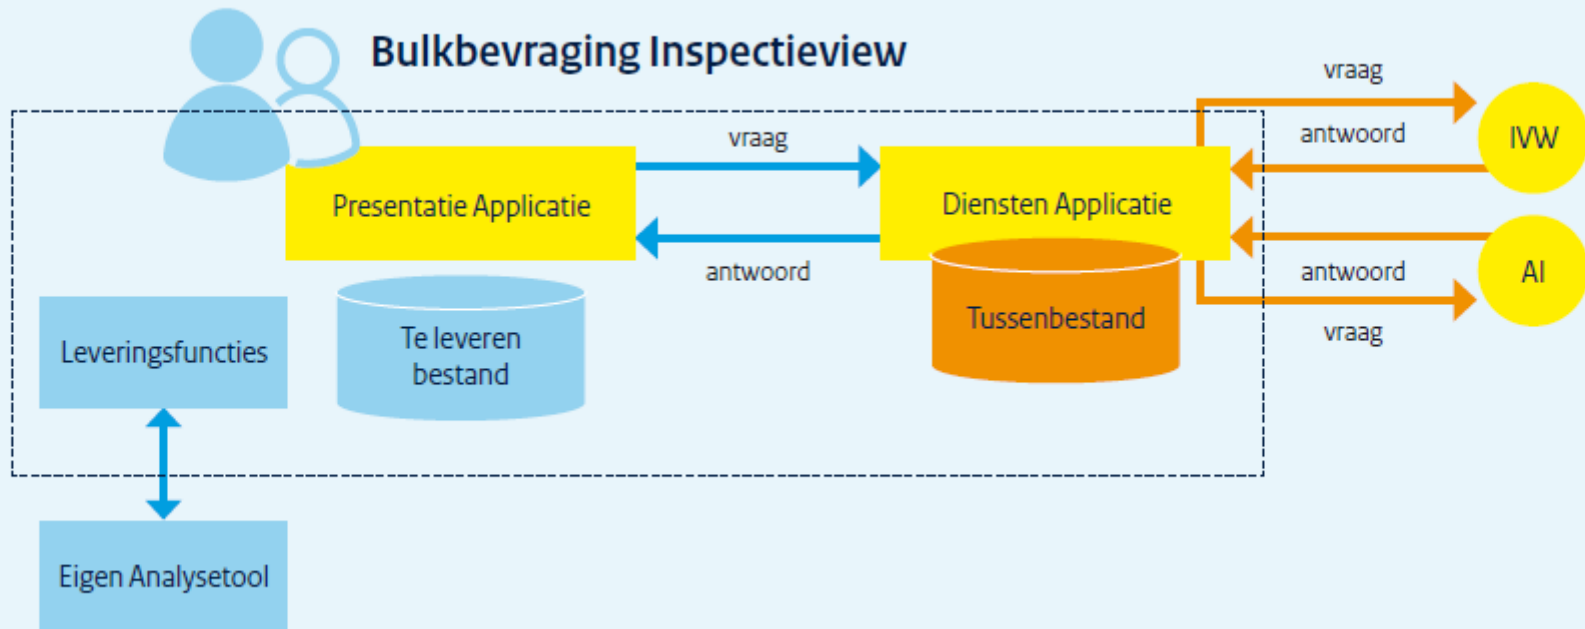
Bulkbevraging Inspectieview

vraag

antwoord

IVW

vraag

Presentatie Applicatie

Diensten Applicatie

antwoord

antwoord

AI

Tussenbestand

vraag

Leveringsfuncties

Te leveren bestand

Eigen Analysetool